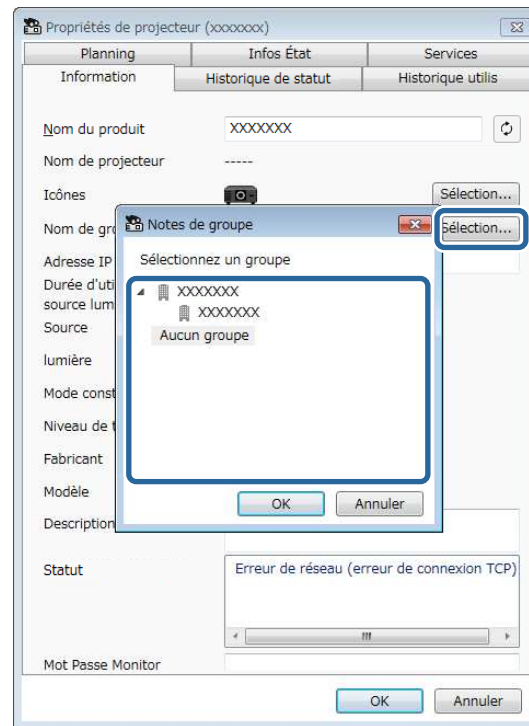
Propriétés de projecteur (xxxxxxx)

Planning | Infos État | Services
Information | Historique de statut | Historique utilis

Nom du produit XXXXXXX
Nom de projecteur -----
Icônes Sélection...
Nom de gro Sélection...
Adresse IP
Durée d'uti source lum
Source
lumière
Mode const
Niveau de t
Fabricant
Modèle
Description
Statut Erreur de réseau (erreur de connexion TCP)
Mot Passe Monitor

OK Annuler

Notes de groupe
Sélectionnez un groupe
XXXXXXX
XXXXXXX
Aucun groupe
OK Annuler